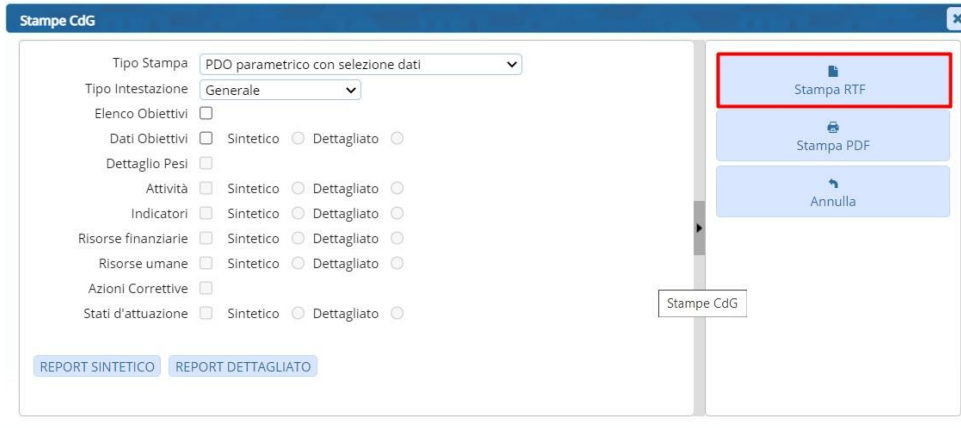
Stampe CdG

Tipo Stampa PDO parametrico con selezione dati
Tipo Intestazione Generale
Elenco Obiettivi
Dati Obiettivi Sintetico Dettagliato
Dettaglio Pesi
Attività Sintetico Dettagliato
Indicatori Sintetico Dettagliato
Risorse finanziarie Sintetico Dettagliato
Risorse umane Sintetico Dettagliato
Azioni Correttive
Stati d'attuazione Sintetico Dettagliato

REPORT SINTETICO REPORT DETTAGLIATO

Stampe CdG

Stampa RTF
Stampa PDF
Annulla